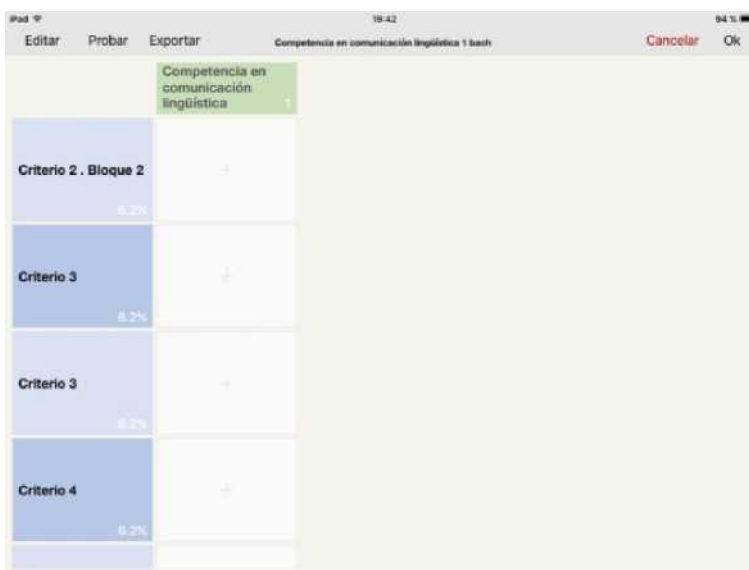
iPad
19:42
94 %

Editar Probar Exportar
Competencia en comunicación lingüística 1 bach
Cancelar Ok

Competencia en comunicación lingüística
1

Criterio 2 . Bloque 2
6.2%
+

Criterio 3
6.2%
+

Criterio 3
6.2%
+

Criterio 4
6.2%
+